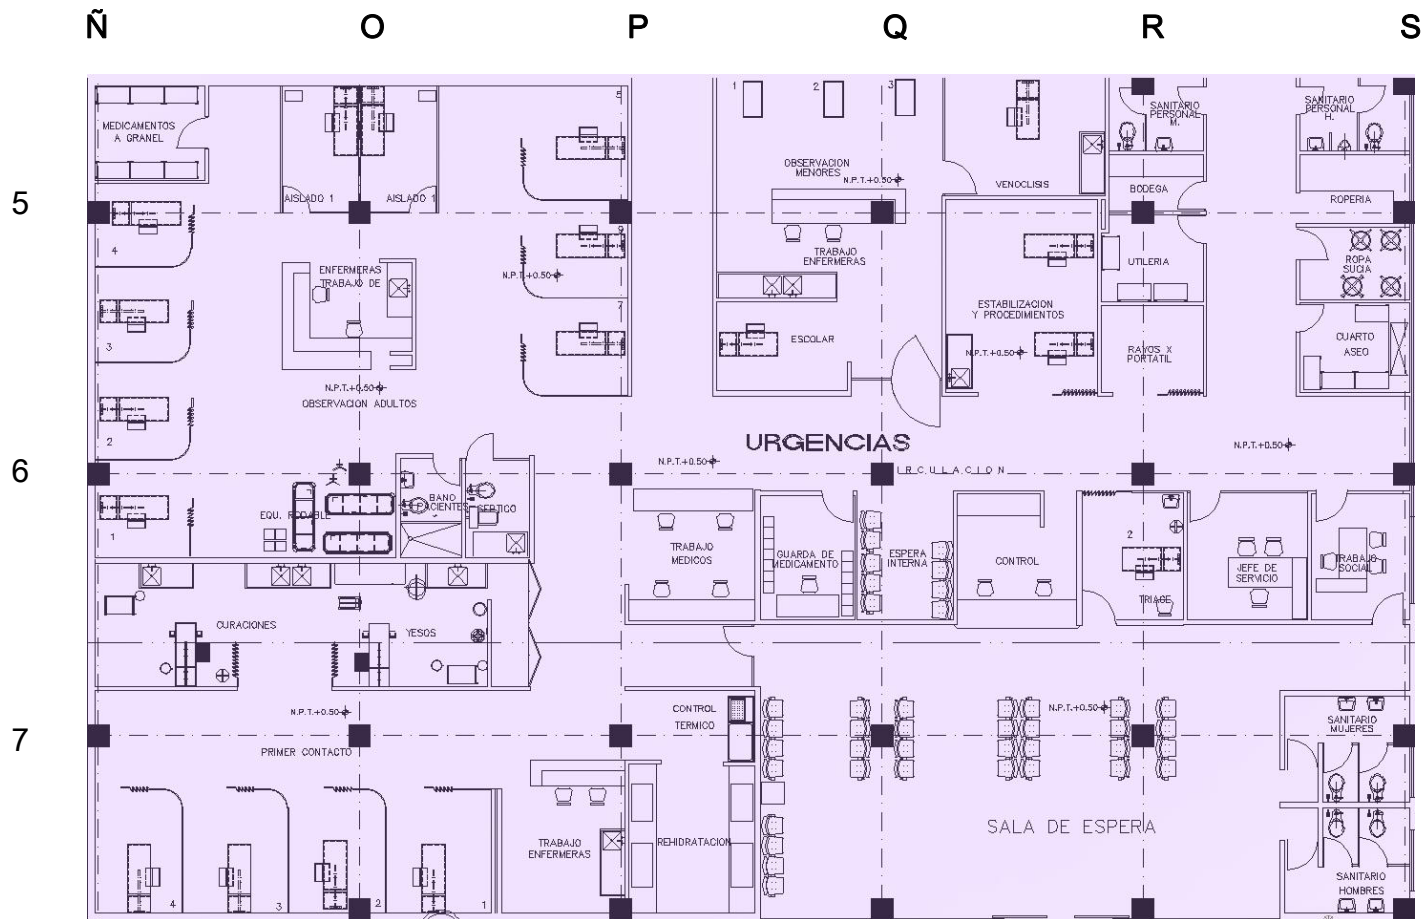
Ñ O P Q R S

5

6

7

MEDICAMENTOS A GRANEL

AISLADO 1

AISLADO 1

4

ENFERMERAS TRABAJO DE

N.P.T.+0.50

3

N.P.T.+0.50

OBSERVACION ADULTOS

2

1

EQU. RODABLE

BANO PACIENTES

SEPTICO

CURACIONES

YESOS

N.P.T.+0.50

PRIMER CONTACTO

4 3 2 1

9

7

1 2 3

OBSERVACION MENORES

N.P.T.+0.50

TRABAJO ENFERMERAS

ESCOLAR

N.P.T.+0.50

URGENCIAS

CIRCULACION

TRABAJO MEDICOS

GUARDA DE MEDICAMENTO

ESPERA INTERNA

CONTROL

CONTROL TERMICO

TRABAJO ENFERMERAS

REHIDRATACION

VENOCLISIS

ESTABILIZACION Y PROCEDIMIENTOS

N.P.T.+0.50

SANITARIO PERSONAL M.

BODEGA

UTILERIA

RAYOS X PORTATIL

2

TRIAGE

N.P.T.+0.50

SALA DE ESPERIA

SANITARIO PERSONAL H.

ROPERIA

ROPA SUCIA

CUARTO ASEO

N.P.T.+0.50

JEFE DE SERVICIO

TRABAJO SOCIAL

SANITARIO MUJERES

SANITARIO HOMBRES